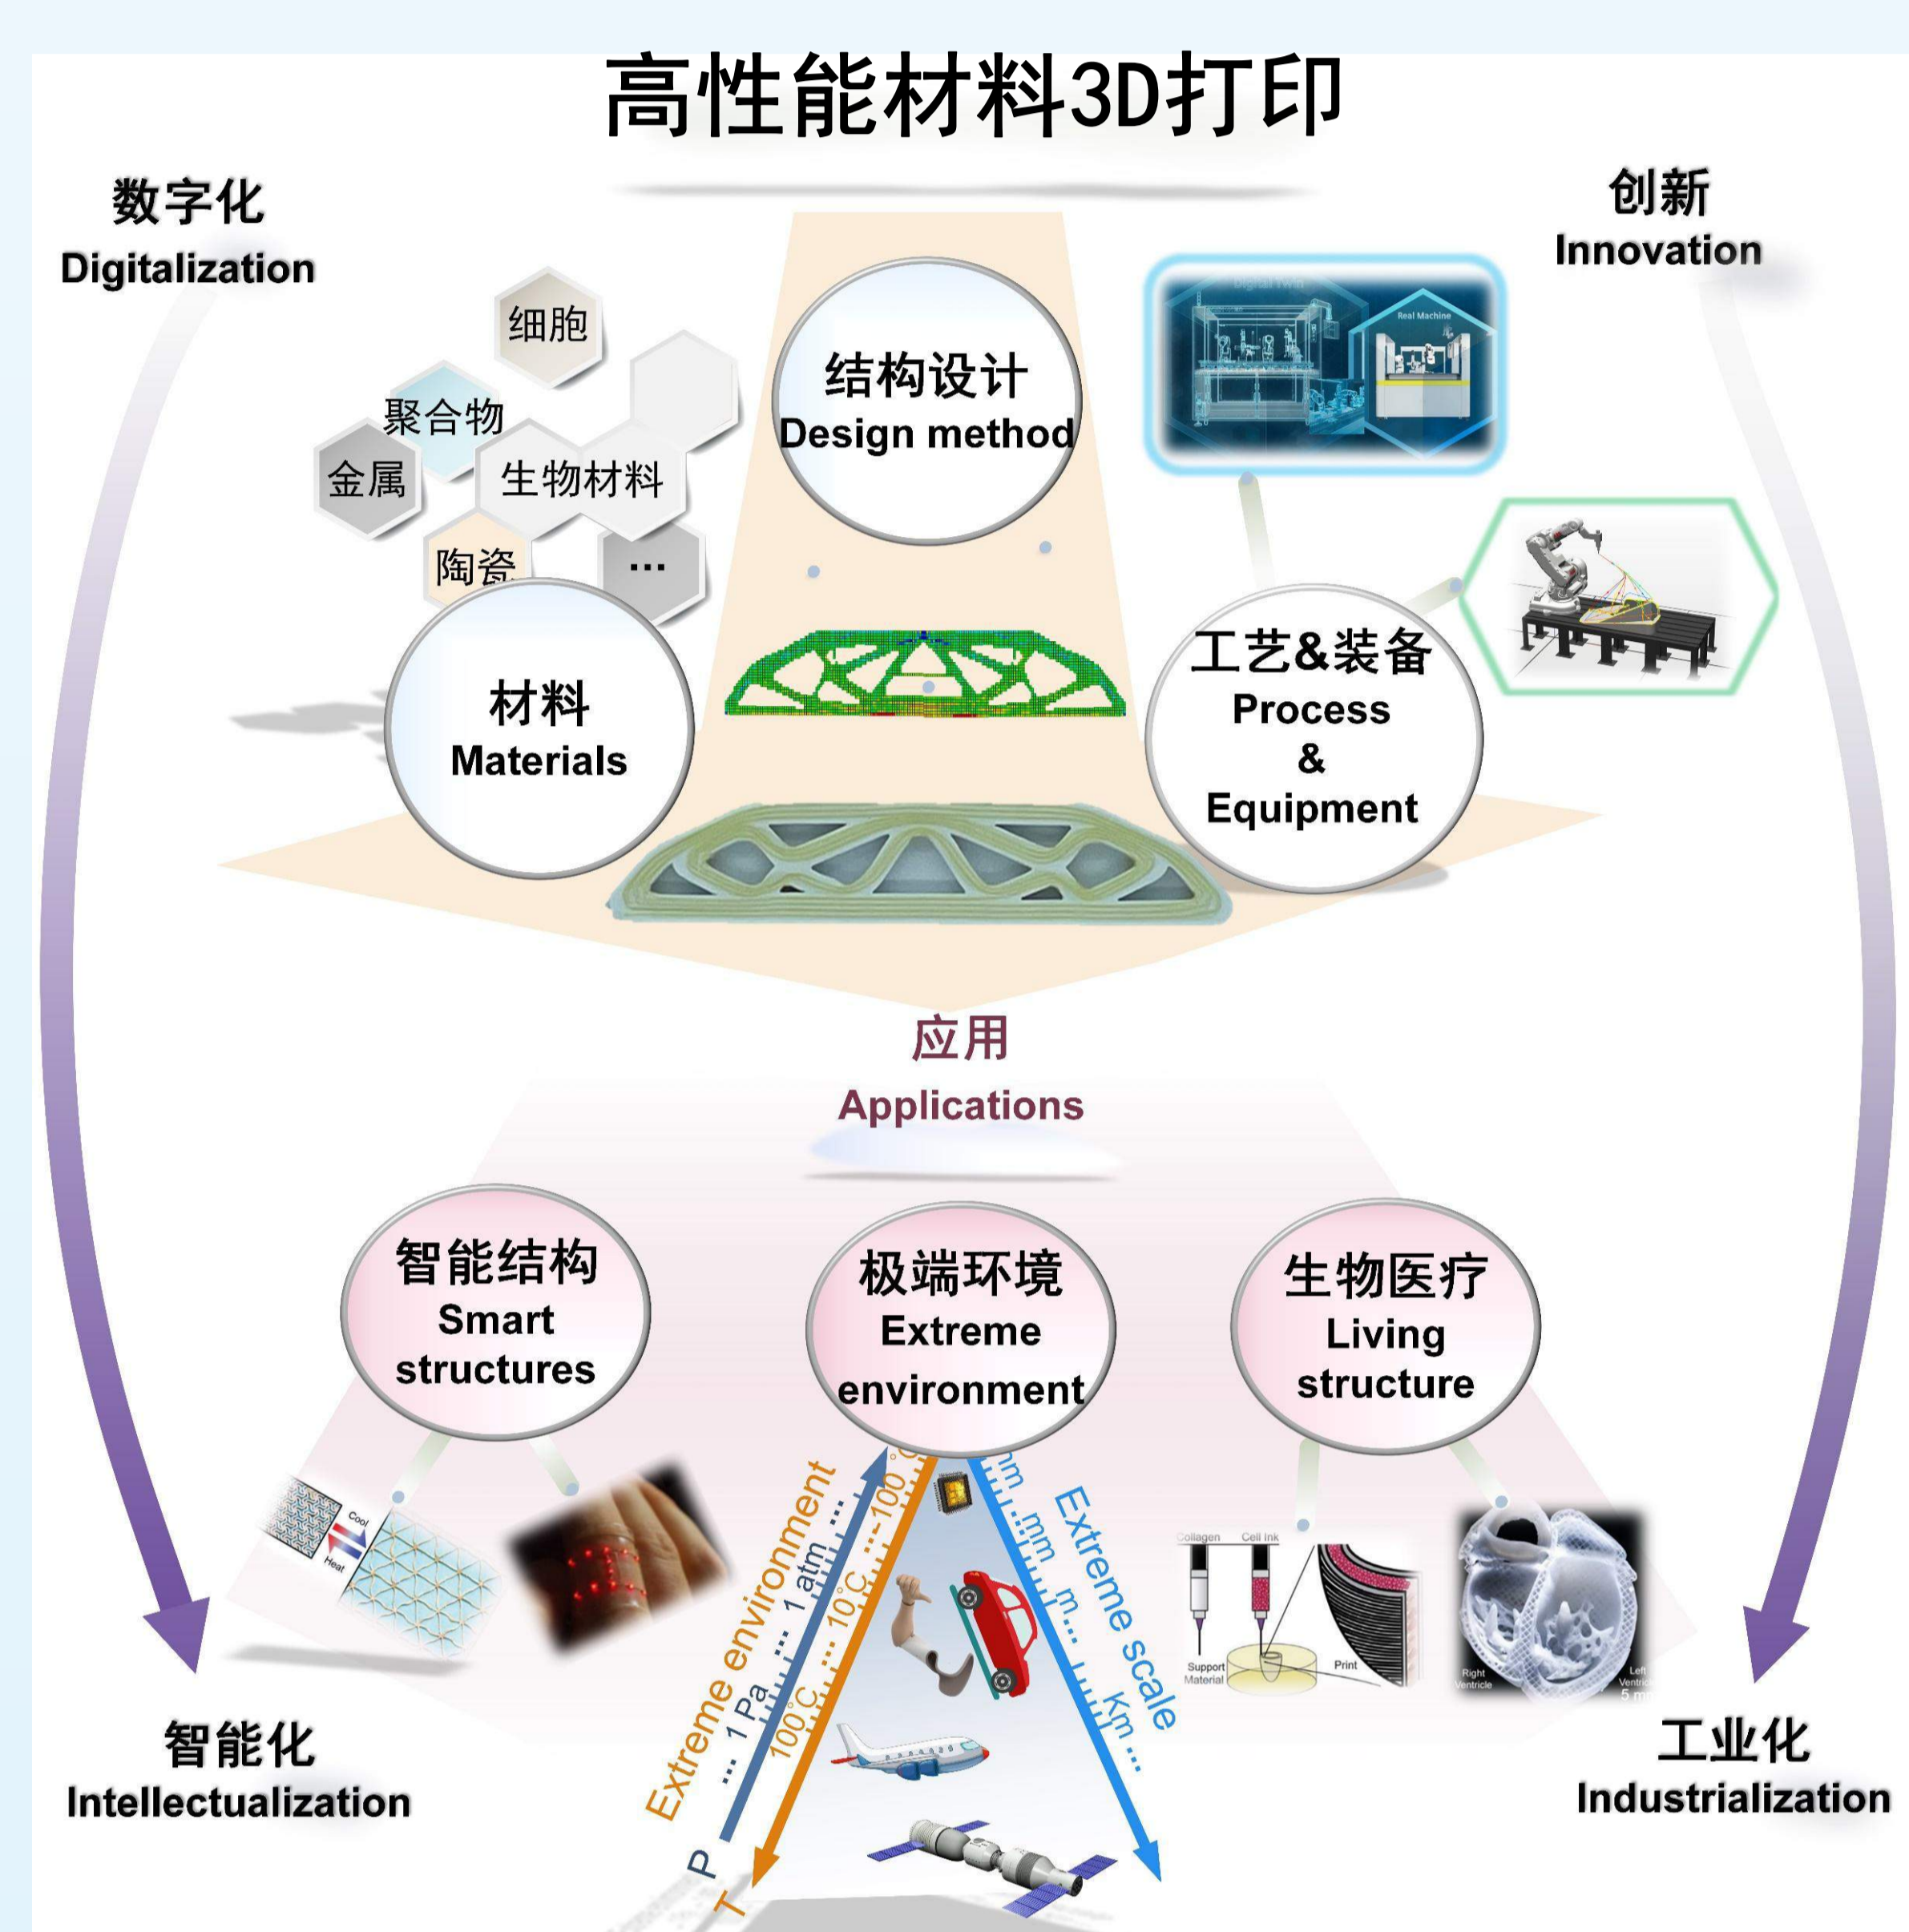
高性能材料3D打印

数字化
Digitalization

创新
Innovation

细胞
聚合物
金属
生物材料
陶瓷
...

结构设计
Design method

Digital Twin
Real Machine

材料
Materials

工艺&装备
Process
&
Equipment

应用
Applications

智能结构
Smart structures

极端环境
Extreme environment

生物医疗
Living structure

Cool
Heat

Extreme environment
P ... 1 Pa ... 1 atm ...
T 100°C ... 10°C ... 100°C

Extreme scale
nm ... mm ... m ... Km ...

Collagen
Cell Ink
Support Material
Print
Right Ventricle
Left Ventricle
5 mm

智能化
Intellectualization

工业化
Industrialization